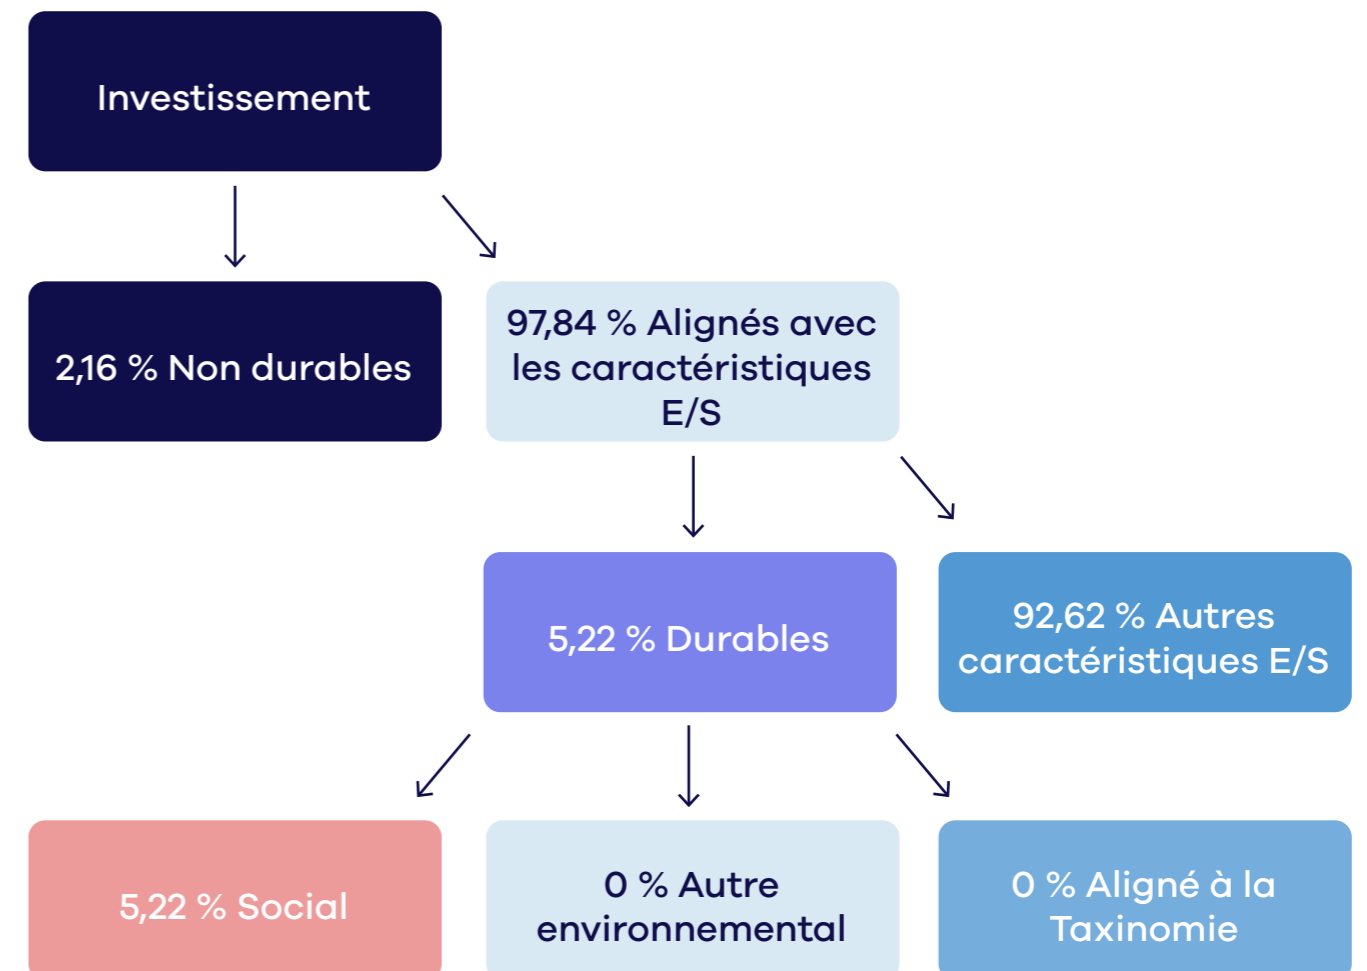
Investissement

2,16 % Non durables

97,84 % Alignés avec les caractéristiques E/S

5,22 % Durables

92,62 % Autres caractéristiques E/S

5,22 % Social

0 % Autre environnemental

0 % Aligné à la Taxinomie